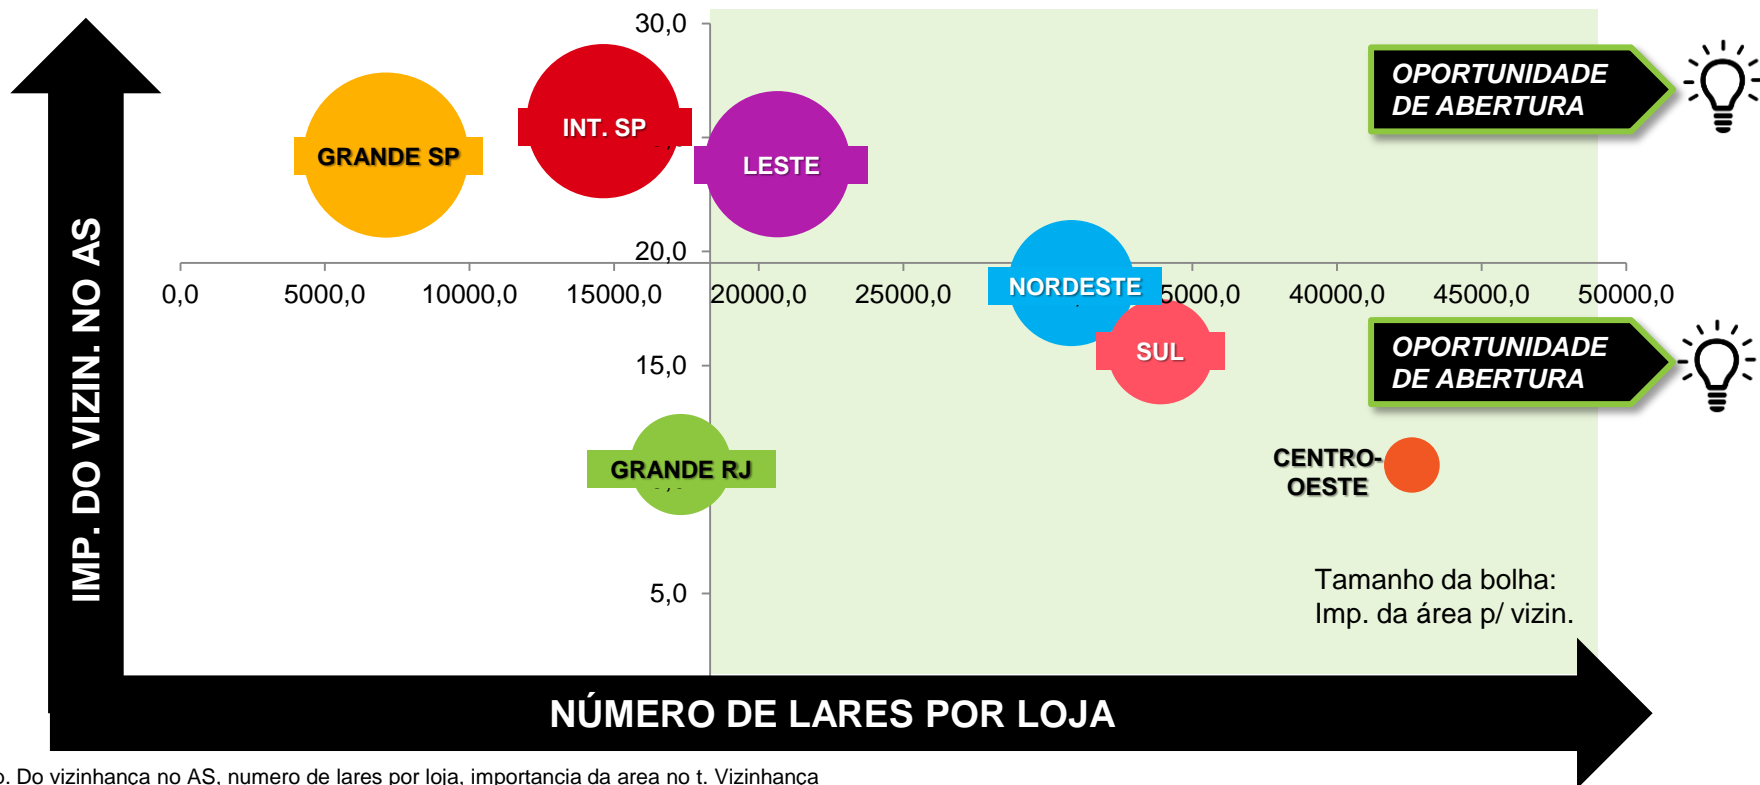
30,0

OPORTUNIDADE DE ABERTURA

GRANDE SP

INT. SP

LESTE

20,0

0,0
5000,0
10000,0
15000,0
20000,0
25000,0
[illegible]5000,0
40000,0
45000,0
50000,0

NORDESTE

SUL

OPORTUNIDADE DE ABERTURA

15,0

GRANDE RJ

CENTRO-OESTE

IMP. DO VIZIN. NO AS

5,0

Tamanho da bolha:
Imp. da área p/ vizin.

NÚMERO DE LARES POR LOJA

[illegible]. Do vizinhanca no AS, numero de lares por loja, importancia da area no t. Vizinhanca